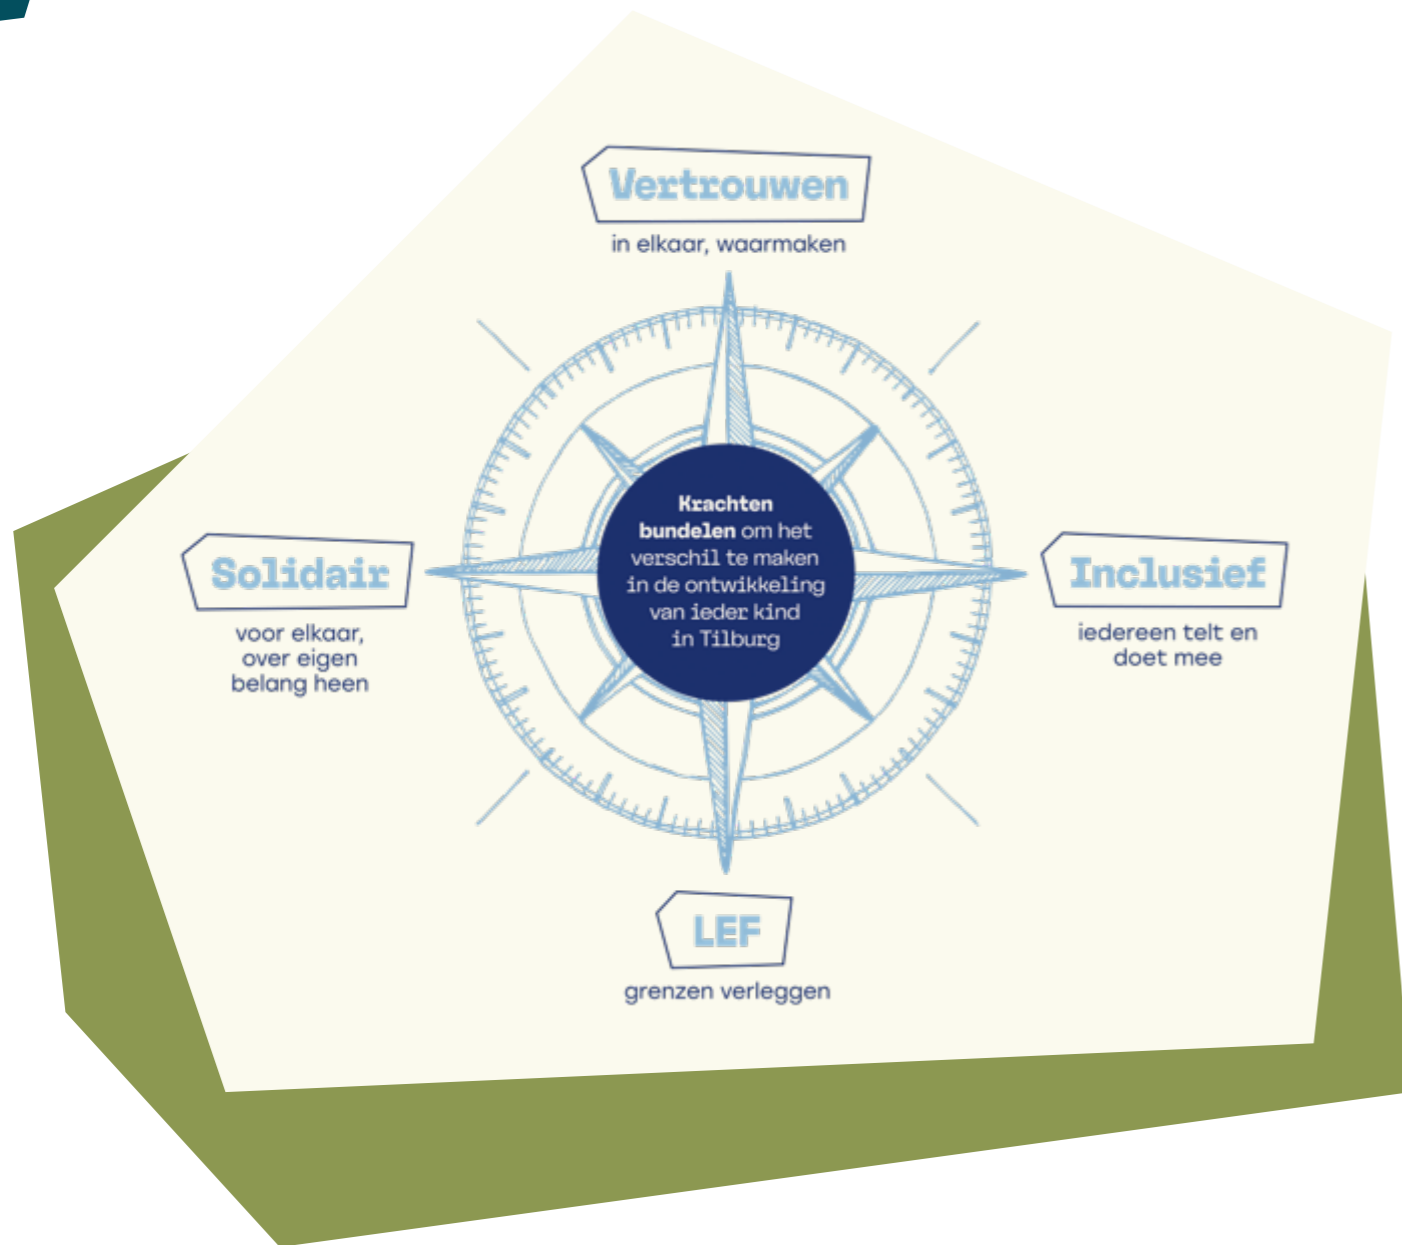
Vertrouwen
in elkaar, waarmaken

Solidair
voor elkaar, over eigen belang heen

Krachten bundelen om het verschil te maken in de ontwikkeling van ieder kind in Tilburg

Inclusief
iedereen telt en doet mee

LEF
grenzen verleggen